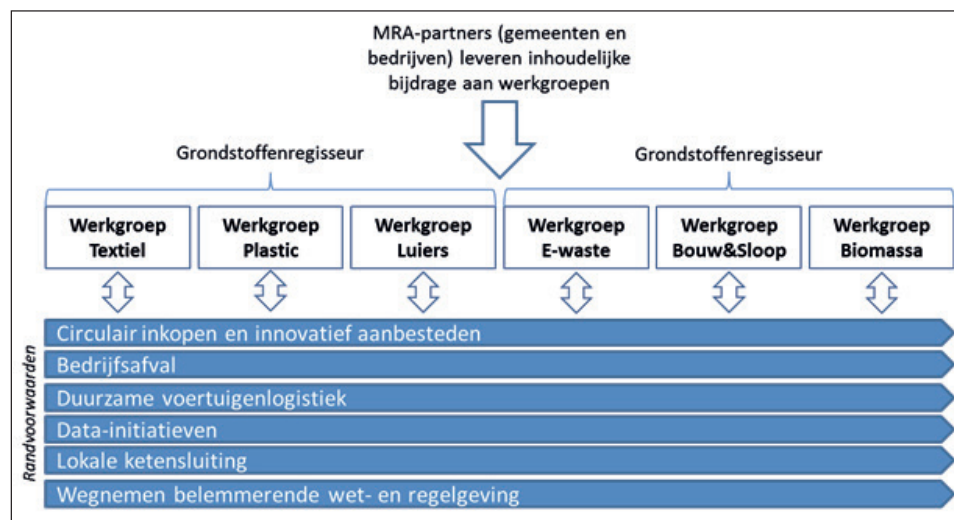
MRA-partners (gemeenten en bedrijven) leveren inhoudelijke bijdrage aan werkgroepen

Grondstoffenregisseur

Grondstoffenregisseur

Werkgroep Textiel

Werkgroep Plastic

Werkgroep Luiers

Werkgroep E-waste

Werkgroep Bouw&Sloop

Werkgroep Biomassa

Randvoorwaarden

Circulair inkopen en innovatief aanbesteden

Bedrijfsafval

Duurzame voertuigenlogistiek

Data-initiatieven

Lokale ketensluiting

Wegnemen belemmerende wet- en regelgeving